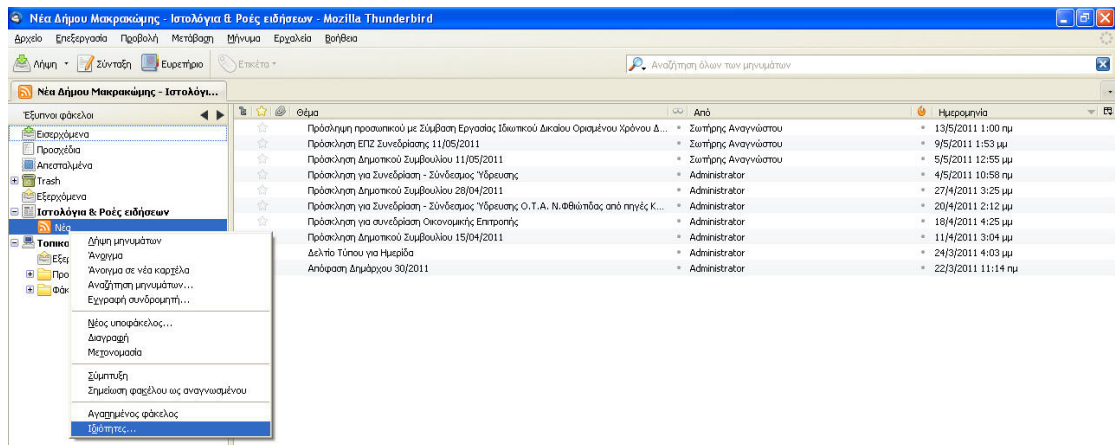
Νέα Δήμου Μακρακώμης - Ιστολόγια & Ροές ειδήσεων - Mozilla Thunderbird

Αρχείο Επεξεργασία Προβολή Μετάβαση Μήνυμα Εργαλεία Βοήθεια

Λήψη Σύνταξη Ευρετήριο Ετικέτα

Αναζήτηση όλων των μηνυμάτων

Νέα Δήμου Μακρακώμης - Ιστολόγι...

Έξυπνοι φάκελοι

Εισερχόμενα
Πρόχειρα
Απεσταλμένα
Trash
Εξερχόμενα
Ιστολόγια & Ροές ειδήσεων
Νέα
Τοπικο
Εξερ
Προ
Φακ

Λήψη μηνυμάτων
Άνοιγμα
Άνοιγμα σε νέα καρτέλα
Αναζήτηση μηνυμάτων...
Εγγραφή συνδρομητή...
Νέος υποφάκελος...
Διαγραφή
Μετονομασία
Σύμπτυξη
Σημείωση φακέλου ως αναγνωσμένου
Αγαπημένος φάκελος
Ιδιότητες...

| Θέμα | Από | Ημερομηνία |
|---|---|---|
| Πρόσληψη προσωπικού με Σύμβαση Εργασίας Ιδιωτικού Δικαίου Ορισμένου Χρόνου Δ... | Σωτήρης Αναγνώστου | 13/5/2011 1:00 πμ |
| Πρόσκληση ΕΠΖ Συνεδρίασης 11/05/2011 | Σωτήρης Αναγνώστου | 9/5/2011 1:53 μμ |
| Πρόσκληση Δημοτικού Συμβουλίου 11/05/2011 | Σωτήρης Αναγνώστου | 5/5/2011 12:55 μμ |
| Πρόσκληση για Συνεδρίαση - Σύνδεσμος Ύδρευσης | Administrator | 4/5/2011 10:58 πμ |
| Πρόσκληση Δημοτικού Συμβουλίου 28/04/2011 | Administrator | 27/4/2011 3:25 μμ |
| Πρόσκληση για Συνεδρίαση - Σύνδεσμος Ύδρευσης Ο.Τ.Α. Ν.Φθιώτιδας από πηγές Κ... | Administrator | 20/4/2011 2:12 μμ |
| Πρόσκληση για συνεδρίαση Οικονομικής Επιτροπής | Administrator | 18/4/2011 4:25 μμ |
| Πρόσκληση Δημοτικού Συμβουλίου 15/04/2011 | Administrator | 11/4/2011 3:04 μμ |
| Δελτίο Τύπου για Ημερίδα | Administrator | 24/3/2011 4:03 μμ |
| Απόφαση Δημάρχου 30/2011 | Administrator | 22/3/2011 11:14 πμ |